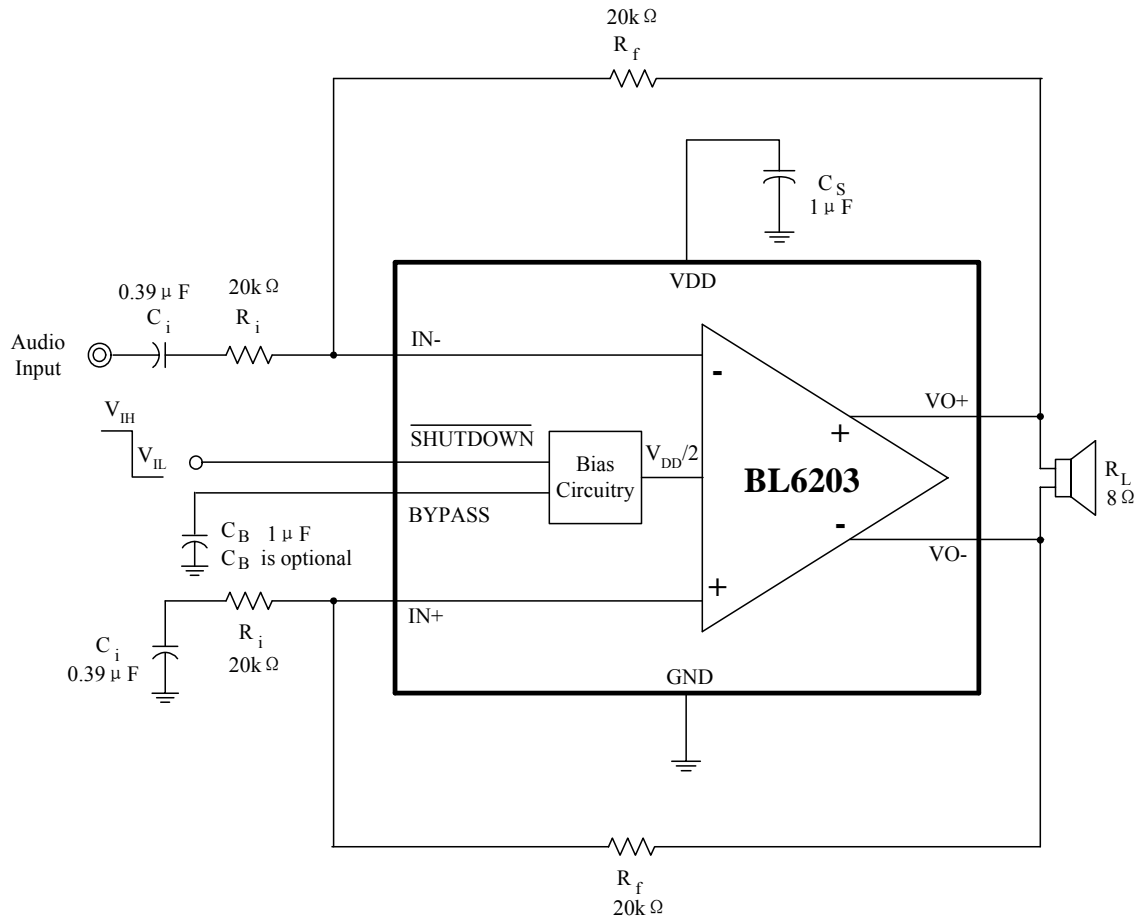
20kΩ
$R_f$

$C_S$
1μF

VDD

0.39μF
$C_i$

20kΩ
$R_i$

Audio Input

IN-

-

VO+

+

$V_{IH}$
$V_{IL}$

$\overline{SHUTDOWN}$

Bias Circuitry

$V_{DD}/2$

**BL6203**

$R_L$
8Ω

BYPASS

-

VO-

$C_B$ 1μF
$C_B$ is optional

IN+

+

$C_i$
0.39μF

$R_i$
20kΩ

GND

$R_f$
20kΩ